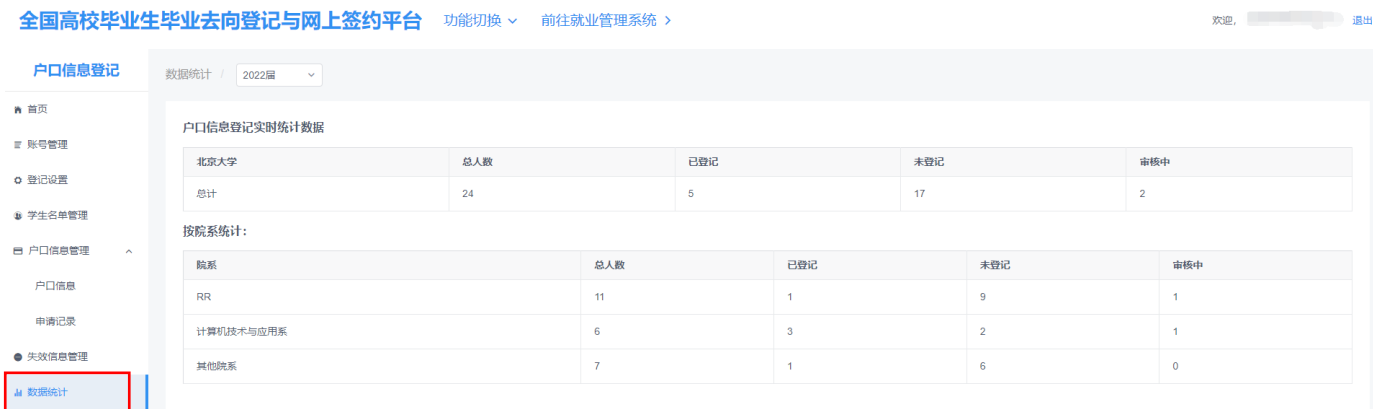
全国高校毕业生毕业去向登记与网上签约平台 功能切换 前往就业管理系统 >

欢迎， 退出

户口信息登记

首页
账号管理
登记设置
学生名单管理
户口信息管理
户口信息
申请记录
失效信息管理
数据统计

数据统计 / 2022届

户口信息登记实时统计数据

| 北京大学 | 总人数 | 已登记 | 未登记 | 审核中 |
|---|---|---|---|---|
| 总计 | 24 | 5 | 17 | 2 |

按院系统计：

| 院系 | 总人数 | 已登记 | 未登记 | 审核中 |
|---|---|---|---|---|
| RR | 11 | 1 | 9 | 1 |
| 计算机技术与应用系 | 6 | 3 | 2 | 1 |
| 其他院系 | 7 | 1 | 6 | 0 |